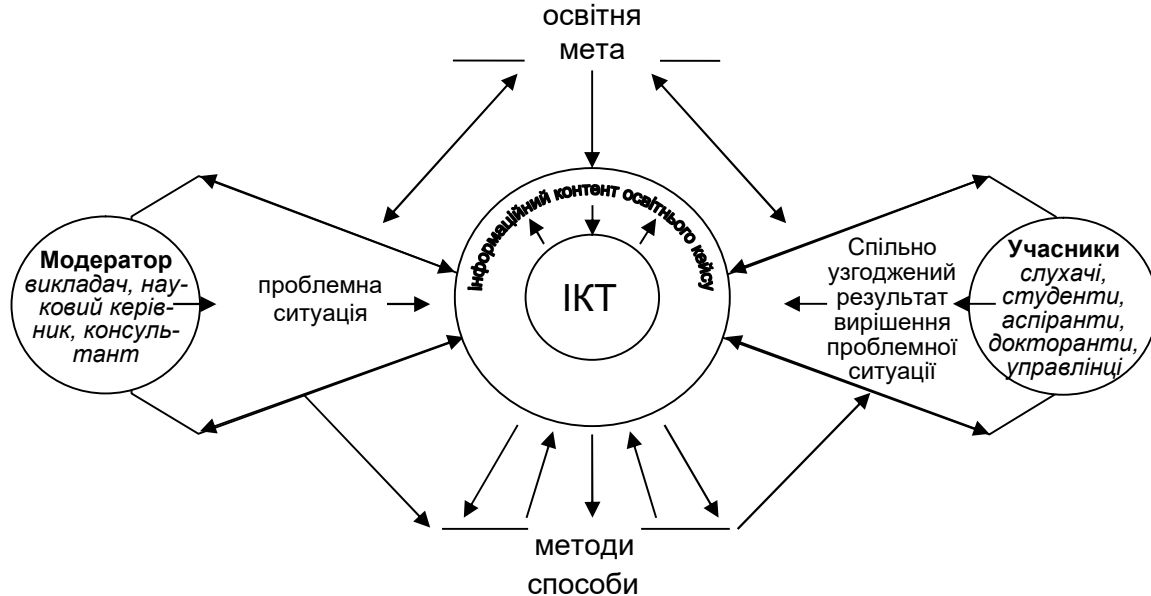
освітня мета

Інформаційний контент освітнього кейсу

ІКТ

Модератор
викладач, науковий керівник, консультант

проблемна ситуація

Спільно узгоджений результат вирішення проблемної ситуації

Учасники
слухачі, студенти, аспіранти, докторанти, управлінці

методи
способи